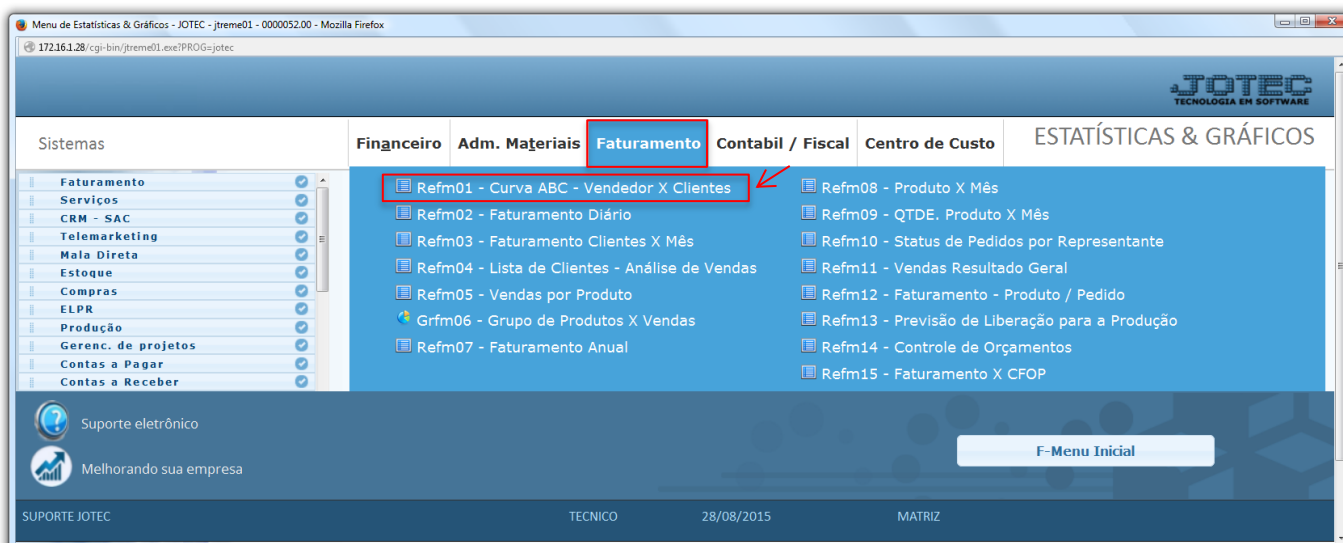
Menu de Estatísticas & Gráficos - JOTEC - jtreme01 - 0000052.00 - Mozilla Firefox

172.16.1.28/cgi-bin/jtreme01.exe?PROG=jotec

JOTEC
TECNOLOGIA EM SOFTWARE

Sistemas

Financeiro | Adm. Materiais | Faturamento | Contabil / Fiscal | Centro de Custo

ESTATÍSTICAS & GRÁFICOS

Faturamento
Serviços
CRM - SAC
Telemarketing
Mala Direta
Estoque
Compras
ELPR
Produção
Gerenc. de projetos
Contas a Pagar
Contas a Receber

Refm01 - Curva ABC - Vendedor X Clientes
Refm02 - Faturamento Diário
Refm03 - Faturamento Clientes X Mês
Refm04 - Lista de Clientes - Análise de Vendas
Refm05 - Vendas por Produto
Grfm06 - Grupo de Produtos X Vendas
Refm07 - Faturamento Anual

Refm08 - Produto X Mês
Refm09 - QTDE. Produto X Mês
Refm10 - Status de Pedidos por Representante
Refm11 - Vendas Resultado Geral
Refm12 - Faturamento - Produto / Pedido
Refm13 - Previsão de Liberação para a Produção
Refm14 - Controle de Orçamentos
Refm15 - Faturamento X CFOP

Suporte eletrônico

Melhorando sua empresa

F-Menu Inicial

SUPORTE JOTEC | TECNICO | 28/08/2015 | MATRIZ